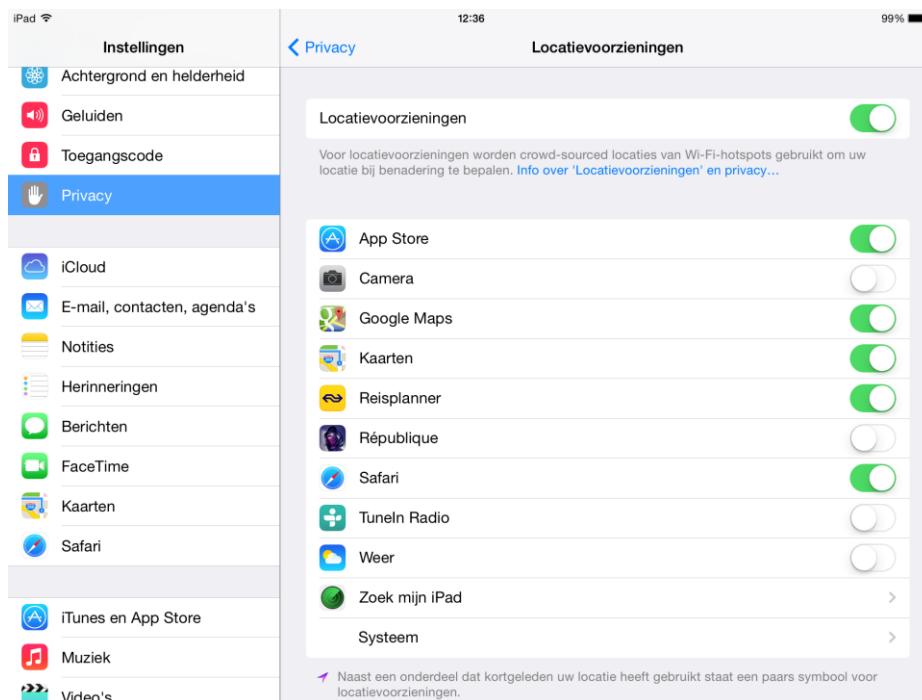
iPad
12:36
99%

Instellingen
Achtergrond en helderheid
Geluiden
Toegangscode
Privacy

iCloud
E-mail, contacten, agenda's
Notities
Herinneringen
Berichten
FaceTime
Kaarten
Safari

iTunes en App Store
Muziek
Video's

Privacy
Locatievoorzieningen

Locatievoorzieningen

Voor locatievoorzieningen worden crowd-sourced locaties van Wi-Fi-hotspots gebruikt om uw locatie bij benadering te bepalen. Info over 'Locatievoorzieningen' en privacy…

App Store
Camera
Google Maps
Kaarten
Reisplanner
République
Safari
TuneIn Radio
Weer
Zoek mijn iPad
Systeem

Naast een onderdeel dat kortgeleden uw locatie heeft gebruikt staat een paars symbool voor locatievoorzieningen.